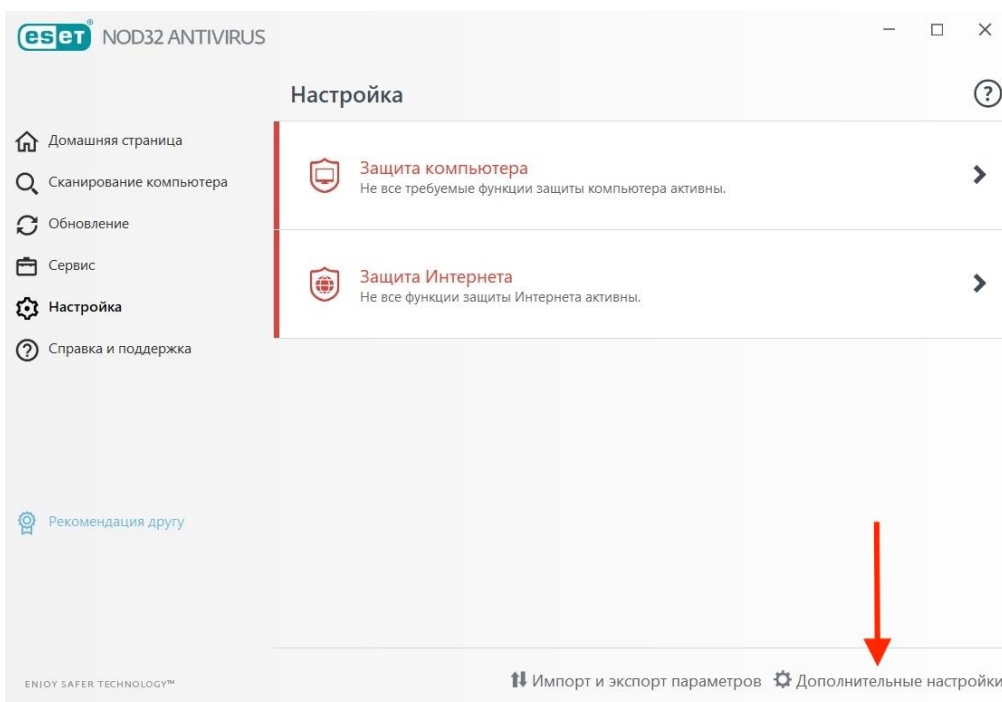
eset NOD32 ANTIVIRUS

Настройка

Домашняя страница
Сканирование компьютера
Обновление
Сервис
Настройка
Справка и поддержка

Защита компьютера
Не все требуемые функции защиты компьютера активны.

Защита Интернета
Не все функции защиты Интернета активны.

Рекомендация другу

ENJOY SAFER TECHNOLOGY™

Импорт и экспорт параметров
Дополнительные настройки